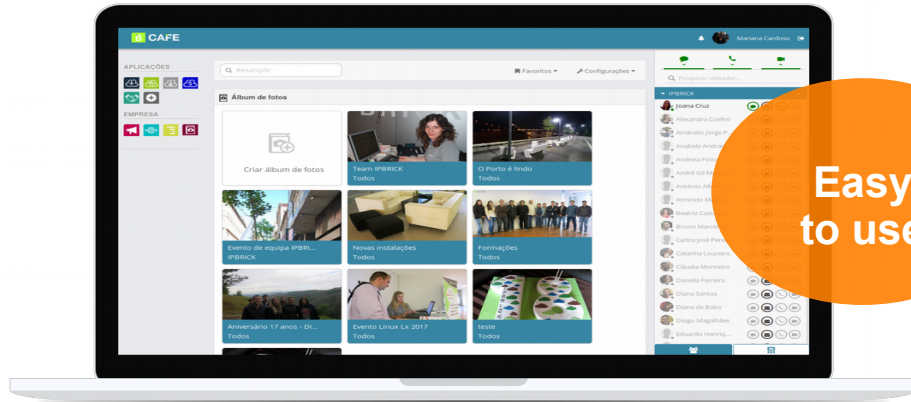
CAFE

Mariana Cardoso

APLICAÇÕES

EMPRESA

Example

Favoritos

Configurações

Álbum de fotos

Criar álbum de fotos

Team IPBRICK
Todos

O Porto é lindo
Todos

Evento de equipa IPBRI...
IPBRICK

Novas instalações
Todos

Formações
Todos

Aniversário 17 anos - Di...
Todos

Evento Linux Lx 2017
Todos

teste
Todos

Pesquisar utilizador...

IPBRICK

Joana Cruz
Alexandra Coelho
Armândio Jorge P...
Anabela Andrad...
Andreia Pinto
André Gil M...
António Alb...
Armando M...
Beatriz Cast...
Bruno Marcel...
Carlos José Perei...
Catarina Loureiro
Cláudia Monteiro
Daniela Ferreira
Diana Santos
Diana de Bubo
Diogo Magalhães
Eduardo Henriq...

Easy
to use